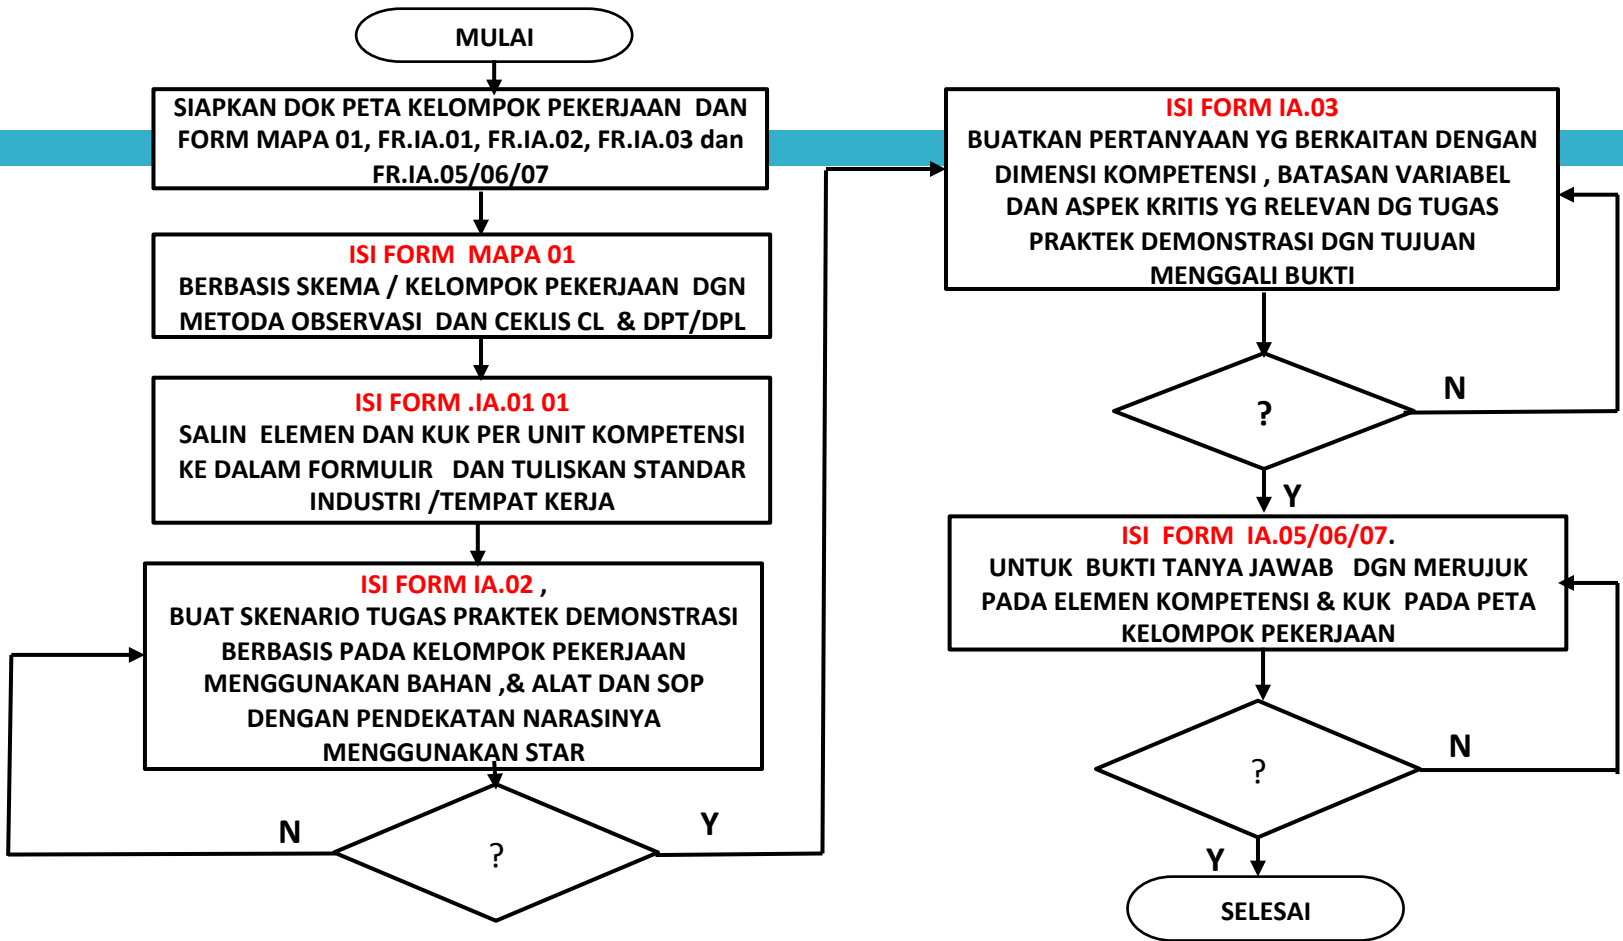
MULAI

SIAPKAN DOK PETA KELOMPOK PEKERJAAN DAN FORM MAPA 01, FR.IA.01, FR.IA.02, FR.IA.03 dan FR.IA.05/06/07

ISI FORM MAPA 01
BERBASIS SKEMA / KELOMPOK PEKERJAAN DGN METODA OBSERVASI DAN CEKLIS CL & DPT/DPL

ISI FORM .IA.01 01
SALIN ELEMEN DAN KUK PER UNIT KOMPETENSI KE DALAM FORMULIR DAN TULISKAN STANDAR INDUSTRI /TEMPAT KERJA

ISI FORM IA.02 ,
BUAT SKENARIO TUGAS PRAKTEK DEMONSTRASI BERBASIS PADA KELOMPOK PEKERJAAN MENGGUNAKAN BAHAN ,& ALAT DAN SOP DENGAN PENDEKATAN NARASINYA MENGGUNAKAN STAR

N

?

Y

ISI FORM IA.03
BUATKAN PERTANYAAN YG BERKAITAN DENGAN DIMENSI KOMPETENSI , BATASAN VARIABEL DAN ASPEK KRITIS YG RELEVAN DG TUGAS PRAKTEK DEMONSTRASI DGN TUJUAN MENGGALI BUKTI

?

N

Y

ISI FORM IA.05/06/07.
UNTUK BUKTI TANYA JAWAB DGN MERUJUK PADA ELEMEN KOMPETENSI & KUK PADA PETA KELOMPOK PEKERJAAN

?

N

Y

SELESAI